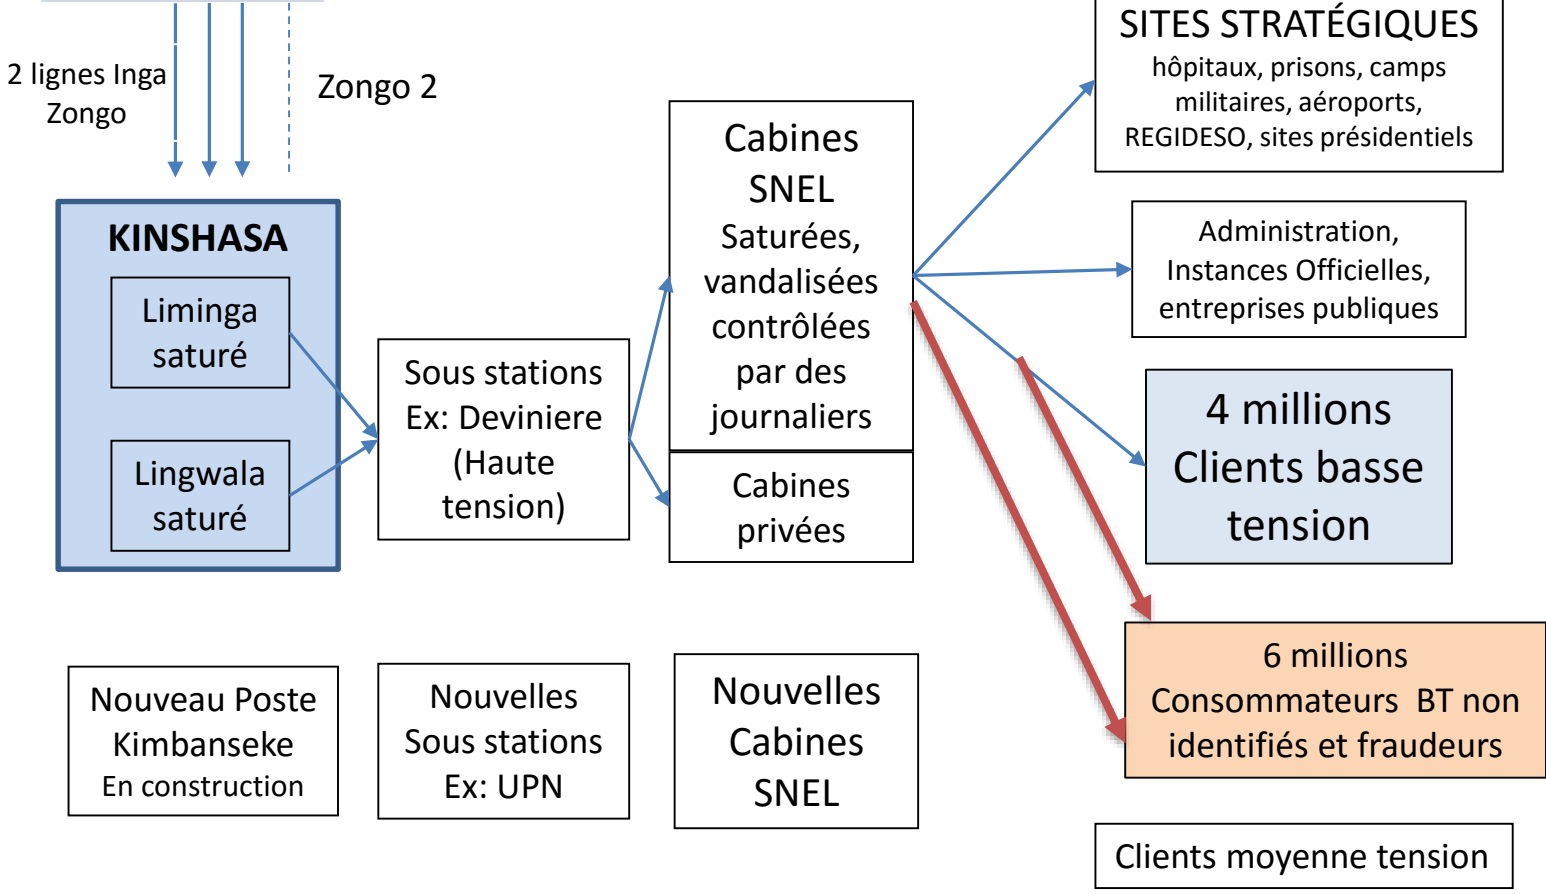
2 lignes Inga Zongo

Zongo 2

KINSHASA

Liminga saturé

Lingwala saturé

Sous stations Ex: Deviniere (Haute tension)

Cabines SNEL Saturées, vandalisées contrôlées par des journaliers

Cabines privées

SITES STRATÉGIQUES
hôpitaux, prisons, camps militaires, aéroports, REGIDESO, sites présidentiels

Administration, Instances Officielles, entreprises publiques

4 millions Clients basse tension

6 millions Consommateurs BT non identifiés et fraudeurs

Nouveau Poste Kimbanseke En construction

Nouvelles Sous stations Ex: UPN

Nouvelles Cabines SNEL

Clients moyenne tension